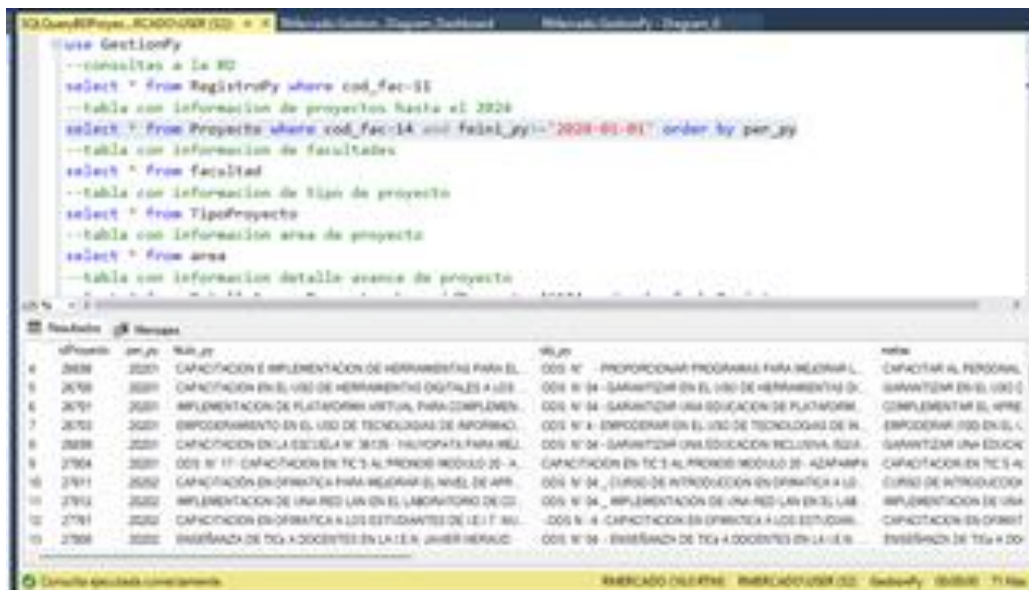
SQLQuery80Proyec...RCADO\USER (52)  ×  RMercado\Gestion - Diagram Dashboard    RMercado\GestionPy - Diagram_0

use GestionPy
--consultas a la BD
select * from RegistroPy where cod_fac=11
--tabla con informacion de proyectos hasta el 2024
select * from Proyecto where cod_fac=14 and feini_py>='2020-01-01' order by per_py
--tabla con informacion de facultades
select * from facultad
--tabla con informacion de tipo de proyecto
select * from TipoProyecto
--tabla con informacion area de proyecto
select * from area
--tabla con informacion detalle avance de proyecto

Resultados  Mensajes

| | idProyecto | per_py | titulo_py | obj_py | metas |
|---|---|---|---|---|---|
| 4 | 26698 | 20201 | CAPACITACION E IMPLEMENTACION DE HERRAMIENTAS PARA EL... | ODS N° - PROPORCIONAR PROGRAMAS PARA MEJORAR L... | CAPACITAR AL PERSONAL |
| 5 | 26700 | 20201 | CAPACITACION EN EL USO DE HERRAMIENTAS DIGITALES A LOS... | ODS N° 04 - GARANTIZAR EN EL USO DE HERRAMIENTAS DI... | GARANTIZAR EN EL USO D |
| 6 | 26701 | 20201 | IMPLEMENTACION DE PLATAFORMA VIRTUAL PARA COMPLEMEN... | ODS N° 04 - GARANTIZAR UNA EDUCACION DE PLATAFORM... | COMPLEMENTAR EL APRE |
| 7 | 26703 | 20201 | EMPODERAMIENTO EN EL USO DE TECNOLOGIAS DE INFORMACI... | ODS N° 4 - EMPODERAR EN EL USO DE TECNOLOGIAS DE IN... | EMPODERAR (10D) EN EL U |
| 8 | 26699 | 20201 | CAPACITACION EN LA ESCUELA N° 38135 - HUAYOPATA PARA MEJ... | ODS N° 04 - GARANTIZAR UNA EDUCACION INCLUSIVA, EQUI... | GARANTIZAR UNA EDUCAC |
| 9 | 27904 | 20201 | ODS N° 17 - CAPACITACION EN TIC'S AL PRONOEI MODULO 20 - A... | CAPACITACION EN TIC'S AL PRONOEI MODULO 20 - AZAPAMPA | CAPACITACION EN TIC'S AL |
| 10 | 27911 | 20202 | CAPACITACION EN OFIMATICA PARA MEJORAR EL NIVEL DE APR... | ODS N° 04 _ CURSO DE INTRODUCCION EN OFIMATICA A LO... | CURSO DE INTRODUCCION |
| 11 | 27912 | 20202 | IMPLEMENTACION DE UNA RED LAN EN EL LABORATORIO DE CO... | ODS N° 04 _ IMPLEMENTACION DE UNA RED LAN EN EL LAB... | IMPLEMENTACION DE UNA |
| 12 | 27797 | 20202 | CAPACITACION EN OFIMATICA A LOS ESTUDIANTES DE I.E.I.T. NU... | -ODS N° 4 - CAPACITACION EN OFIMATICA A LOS ESTUDIAN... | CAPACITACION EN OFIMAT |
| 13 | 27906 | 20202 | ENSEÑANZA DE TICs A DOCENTES EN LA I.E.N. JAVIER HERAUD | ODS N° 04 - ENSEÑANZA DE TICs A DOCENTES EN LA I.E.N... | ENSEÑANZA DE TICs A DO |

Consulta ejecutada correctamente.    RMERCADO-OLD\RTAS   RMERCADO\USER (52)   GestionPy   00:00:00   71 filas